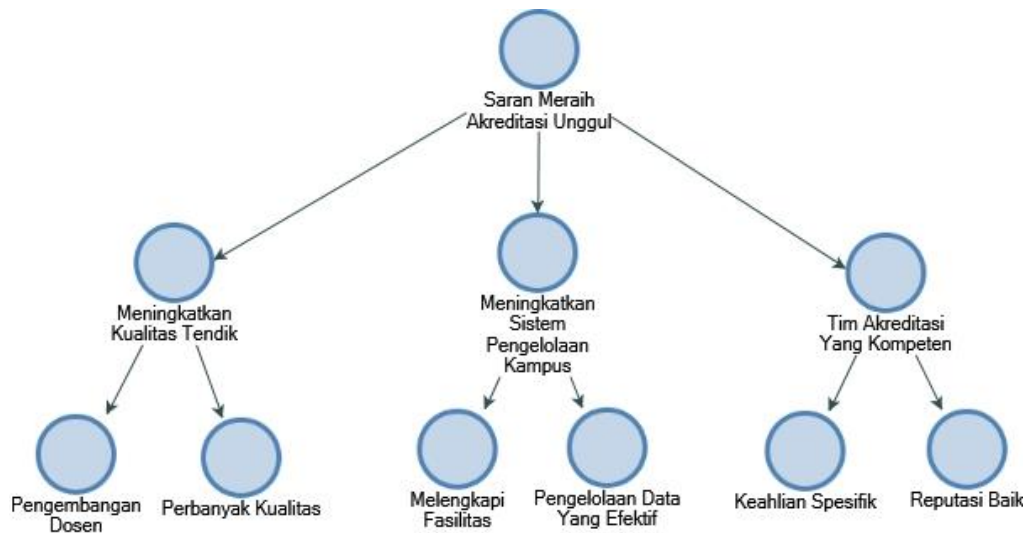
Saran Meraih Akreditasi Unggul

Meningkatkan Kualitas Tendik

Meningkatkan Sistem Pengelolaan Kampus

Tim Akreditasi Yang Kompeten

Pengembangan Dosen

Perbanyak Kualitas

Melengkapi Fasilitas

Pengelolaan Data Yang Efektif

Keahlian Spesifik

Reputasi Baik